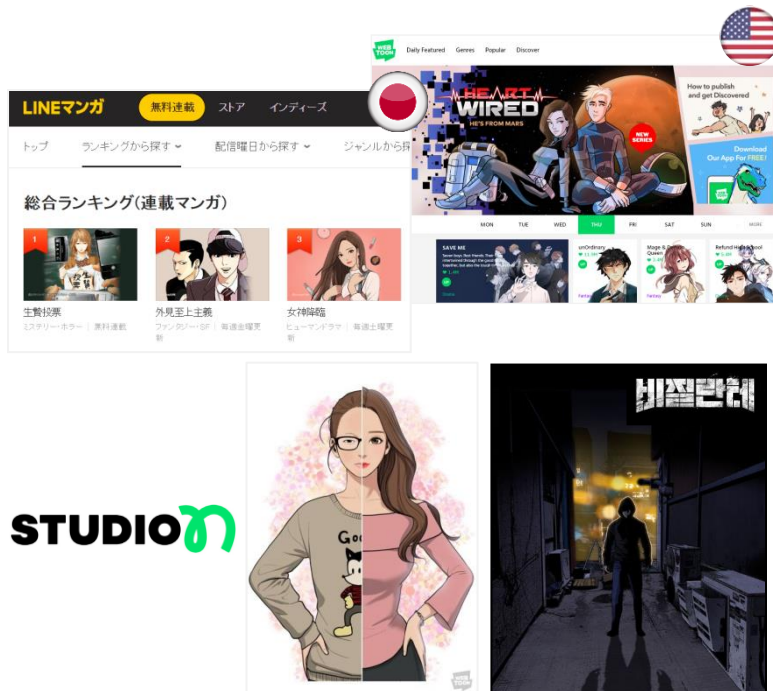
LINEマンガ 無料連載 ストア インディーズ

トップ ランキングから探す 配信曜日から探す ジャンルから探

総合ランキング(連載マンガ)

1 生贄投票 ミステリー・ホラー | 無料連載

2 外見至上主義 ファンタジー・SF | 毎週金曜更新

3 女神降臨 ヒューマンドラマ | 毎週土曜更新

WEBTOON Daily Featured Genres Popular Discover

HEART WIRED HE'S FROM MARS

NEW SERIES

How to publish and get Discovered

Download Our App For FREE!

MON TUE WED THU FRI SAT SUN MORE

SAVE ME

unOrdinary

Mage & Demon Queen

Refund High School

STUDIO

Good

WEBTOON

비질란테